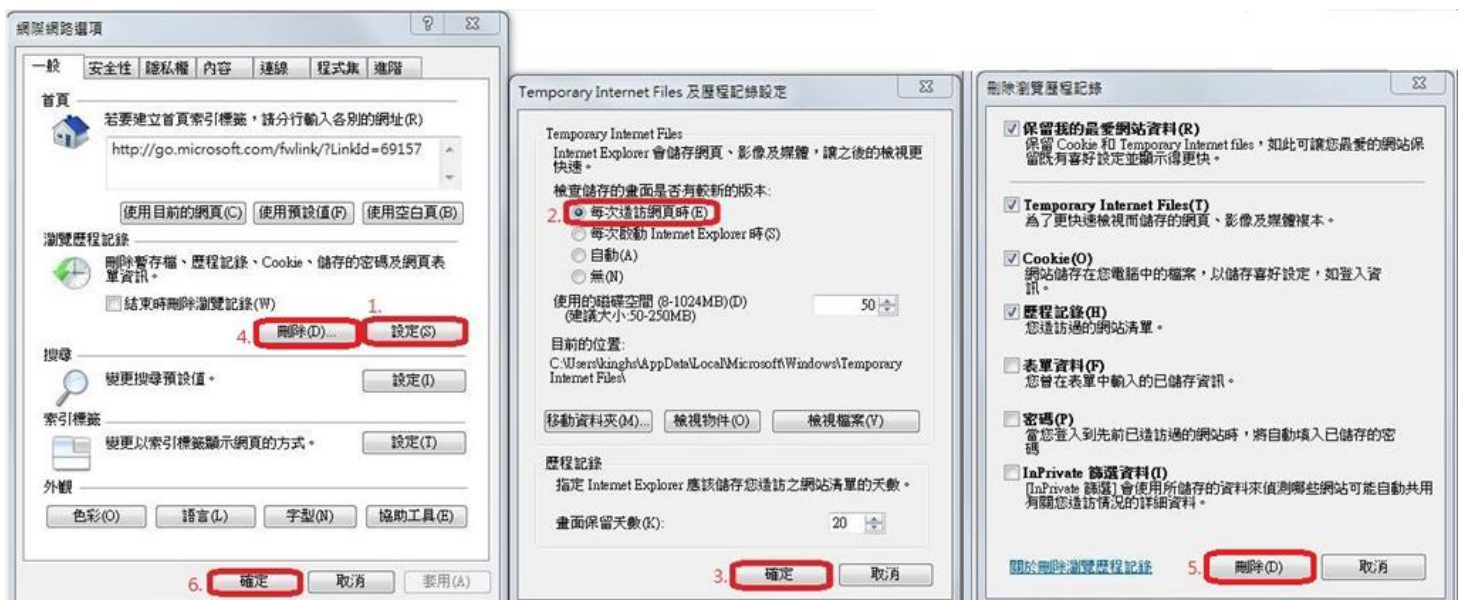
網際網路選項

? ✕

一般 | 安全性 | 隱私權 | 內容 | 連線 | 程式集 | 進階

首頁
若要建立首頁索引標籤，請分行輸入各別的網址(R)
http://go.microsoft.com/fwlink/?LinkId=69157
使用目前的網頁(C) | 使用預設值(F) | 使用空白頁(B)

瀏覽歷程記錄
刪除暫存檔、歷程記錄、Cookie、儲存的密碼及網頁表單資訊。
結束時刪除瀏覽記錄(W)
1.
4. 刪除(D)... | 設定(S)

搜尋
變更搜尋預設值。 設定(I)

索引標籤
變更以索引標籤顯示網頁的方式。 設定(T)

外觀
色彩(O) | 語言(L) | 字型(N) | 協助工具(E)

6. 確定 | 取消 | 套用(A)

Temporary Internet Files 及歷程記錄設定

✕

Temporary Internet Files
Internet Explorer 會儲存網頁、影像及媒體，讓之後的檢視更快速。
檢查儲存的畫面是否有較新的版本:
2. 每次造訪網頁時(E)
每次啟動 Internet Explorer 時(S)
自動(A)
無(N)
使用的磁碟空間 (8-1024MB)(D) (建議大小:50-250MB) 50
目前的位置:
C:\Users\kinghs\AppData\Local\Microsoft\Windows\Temporary Internet Files\
移動資料夾(M)... | 檢視物件(O) | 檢視檔案(V)

歷程記錄
指定 Internet Explorer 應該儲存您造訪之網站清單的天數。
畫面保留天數(K): 20

3. 確定 | 取消

刪除瀏覽歷程記錄

✕

保留我的最愛網站資料(R)
保留 Cookie 和 Temporary Internet files，如此可讓您最愛的網站保留既有喜好設定並顯示得更快。

Temporary Internet Files(T)
為了更快速檢視而儲存的網頁、影像及媒體複本。

Cookie(O)
網站儲存在您電腦中的檔案，以儲存喜好設定，如登入資訊。

歷程記錄(H)
您造訪過的網站清單。

表單資料(F)
您曾在表單中輸入的已儲存資訊。

密碼(P)
當您登入到先前已造訪過的網站時，將自動填入已儲存的密碼

InPrivate 篩選資料(I)
[InPrivate 篩選] 會使用所儲存的資料來偵測哪些網站可能自動共用有關您造訪情況的詳細資料。

關於刪除瀏覽歷程記錄 5. 刪除(D) | 取消